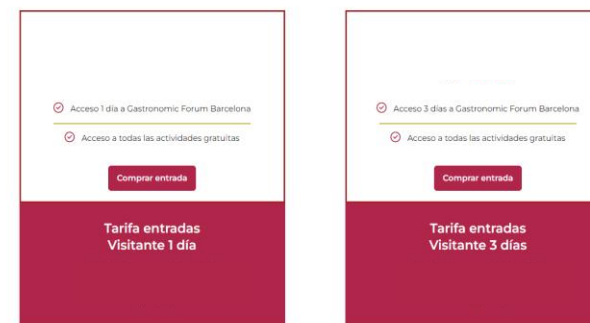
Acceso 1 día a Gastronomic Forum Barcelona

Acceso a todas las actividades gratuitas

Comprar entrada

Tarifa entradas Visitante 1 día

Acceso 3 días a Gastronomic Forum Barcelona

Acceso a todas las actividades gratuitas

Comprar entrada

Tarifa entradas Visitante 3 días